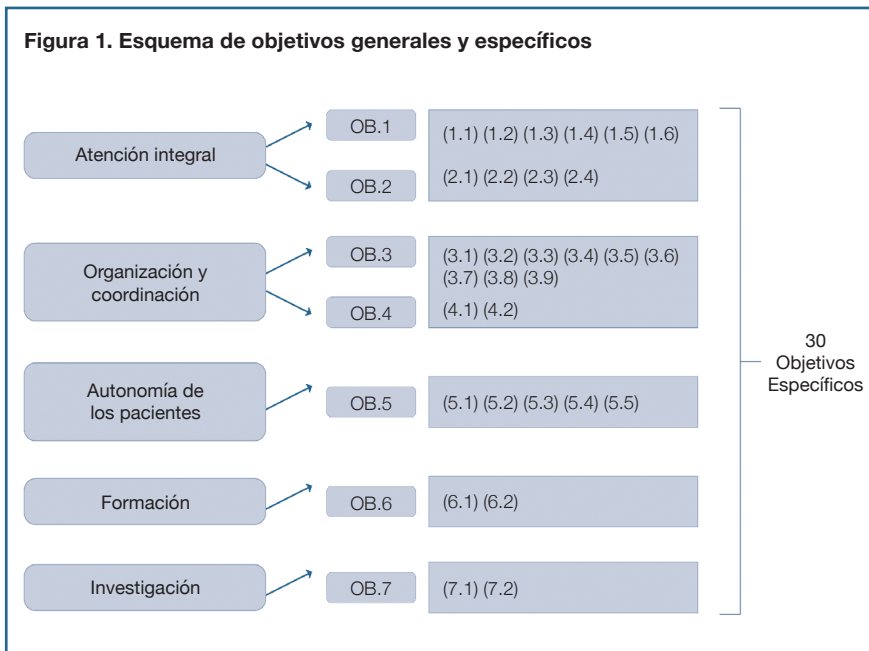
Figura 1. Esquema de objetivos generales y específicos

Atención integral

OB.1

(1.1) (1.2) (1.3) (1.4) (1.5) (1.6)

OB.2

(2.1) (2.2) (2.3) (2.4)

Organización y coordinación

OB.3

(3.1) (3.2) (3.3) (3.4) (3.5) (3.6) (3.7) (3.8) (3.9)

OB.4

(4.1) (4.2)

Autonomía de los pacientes

OB.5

(5.1) (5.2) (5.3) (5.4) (5.5)

Formación

OB.6

(6.1) (6.2)

Investigación

OB.7

(7.1) (7.2)

30 Objetivos Específicos